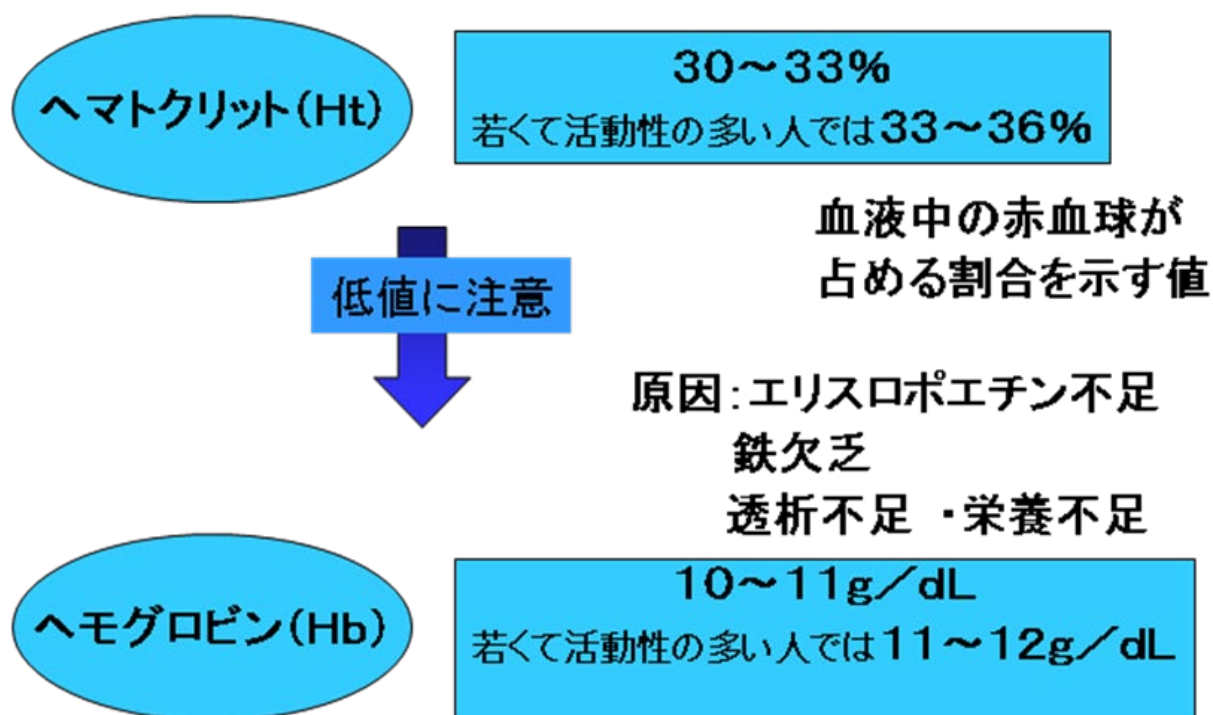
ヘマトクリット(Ht)

30〜33%
若くて活動性の多い人では33〜36%

血液中の赤血球が占める割合を示す値

低値に注意

原因:エリスロポエチン不足
鉄欠乏
透析不足 ・栄養不足

ヘモグロビン(Hb)

10〜11g／dL
若くて活動性の多い人では11〜12g／dL